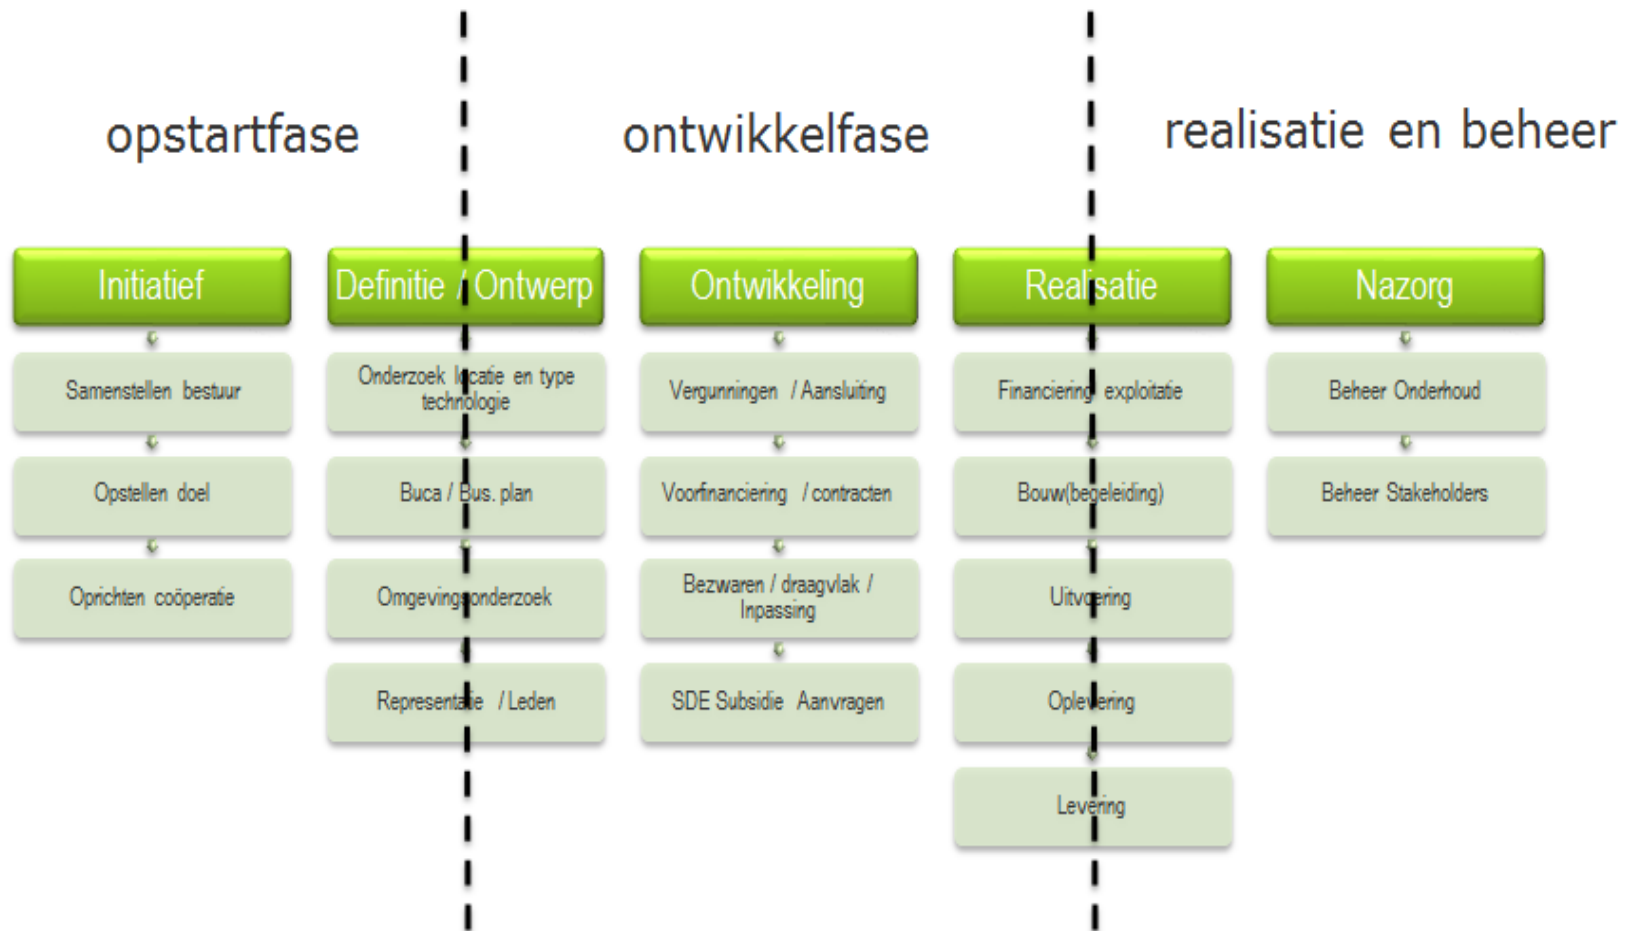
opstartfase

ontwikkelfase

realisatie en beheer

Initiatief

Samenstellen bestuur

Opstellen doel

Oprichten coöperatie

Definitie / Ontwerp

Onderzoek locatie en type technologie

Buca / Bus. plan

Omgevingsonderzoek

Representatie / Leden

Ontwikkeling

Vergunningen / Aansluiting

Voorfinanciering / contracten

Bezwaren / draagvlak / Inpassing

SDE Subsidie Aanvragen

Realisatie

Financiering exploitatie

Bouw(begeleiding)

Uitvoering

Oplevering

Levering

Nazorg

Beheer Onderhoud

Beheer Stakeholders